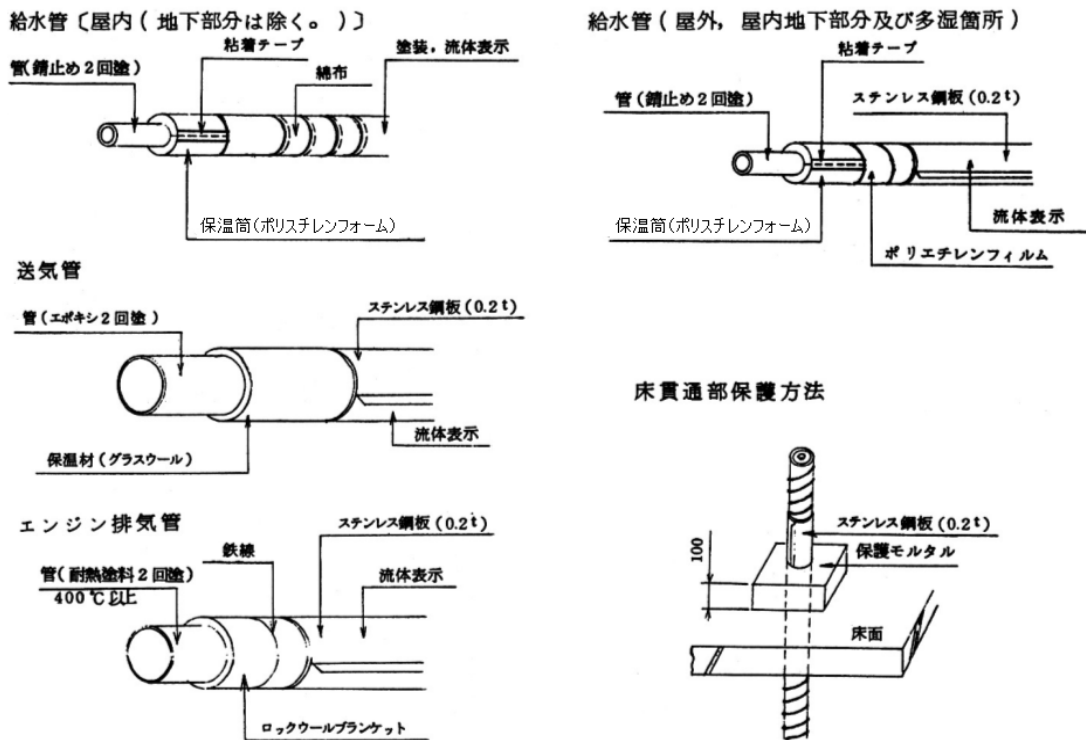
給水管〔屋内（地下部分は除く。）〕

粘着テープ

塗装，流体表示

管（錆止め２回塗）

綿布

保温筒（ポリスチレンフォーム）

給水管（屋外，屋内地下部分及び多湿箇所）

粘着テープ

管（錆止め２回塗）

ステンレス鋼板（0.2t）

流体表示

保温筒（ポリスチレンフォーム）

ポリエチレンフィルム

送気管

管（エポキシ２回塗）

ステンレス鋼板（0.2t）

流体表示

保温材（グラスウール）

床貫通部保護方法

エンジン排気管

ステンレス鋼板（0.2t）

鉄線

管（耐熱塗料２回塗）

400℃以上

流体表示

ロックウールブランケット

ステンレス鋼板（0.2t）

100

保護モルタル

床面